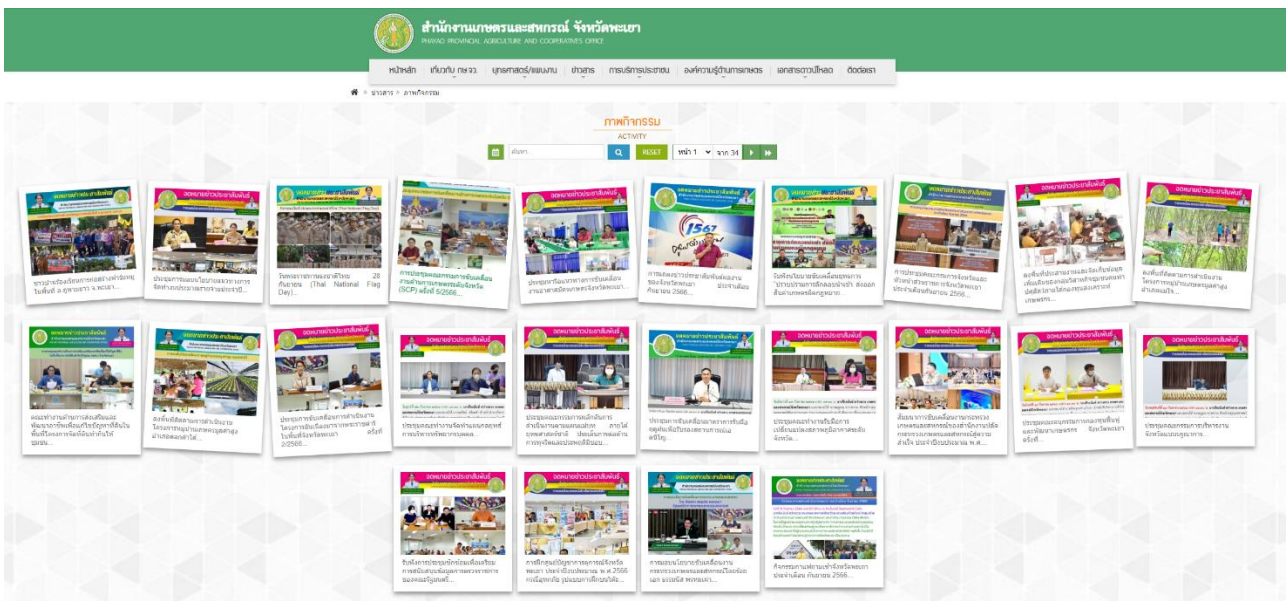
สำนักงานเกษตรและสหกรณ์ จังหวัดพะเยา
PHAYAO PROVINCIAL AGRICULTURE AND COOPERATIVES OFFICE

หน้าหลัก | เกี่ยวกับ กษจ. | ยุทธศาสตร์/แผนงาน | ข่าวสาร | การบริการประชาชน | องค์ความรู้ด้านการเกษตร | เอกสารดาวน์โหลด | ติดต่อเรา

ข่าวสาร > ภาพกิจกรรม

ภาพกิจกรรม
ACTIVITY

ค้นหา RESET หน้า 1 จาก 34

ชาวบ้านร้องเรียนการขอสร้างฝายชะลอน้ำ ในพื้นที่ อ.ภูซาง...

ประชุมการมอบนโยบายและแนวทางการจัดทำงบประมาณ...

วันพระราชทานธงชาติไทย 28 กันยายน (Thai National Flag Day)...

การประชุมคณะกรรมการขับเคลื่อนงานด้านการเกษตรระดับจังหวัด (SCP) ครั้งที่ 5/2566...

ประชุมการขับเคลื่อนงาน...

การมอบหมายประชาสัมพันธ์ผลงาน ของจังหวัดพะเยา ประจำเดือน กันยายน 2566...

วันที่ลงพื้นที่...

การประชุมคณะกรรมการจังหวัดพะเยา ประจำเดือนกันยายน 2566...

ลงพื้นที่ประสานงานและติดตามข้อมูลเพื่อเตรียมการ...

ลงพื้นที่ติดตามการดำเนินงานโครงการ...

คณะทำงานลงพื้นที่...

ลงพื้นที่ติดตามการดำเนินงานโครงการ...

ประชุมการขับเคลื่อนการดำเนินงาน... ครั้งที่ 2/2566...

ประชุมคณะทำงาน...

ประชุมคณะกรรมการ...

ประชุมการขับเคลื่อน...

ประชุมคณะทำงาน... จังหวัด...

สัมมนาการขับเคลื่อน...

ประชุมคณะอนุกรรมการ... ครั้งที่...

ประชุมคณะกรรมการบริหารงาน...

วันที่ร่วมประชุม...

การฝึกอบรม...

การมอบนโยบาย...

กิจกรรมงานพยาบาล ประจำเดือน กันยายน 2566...